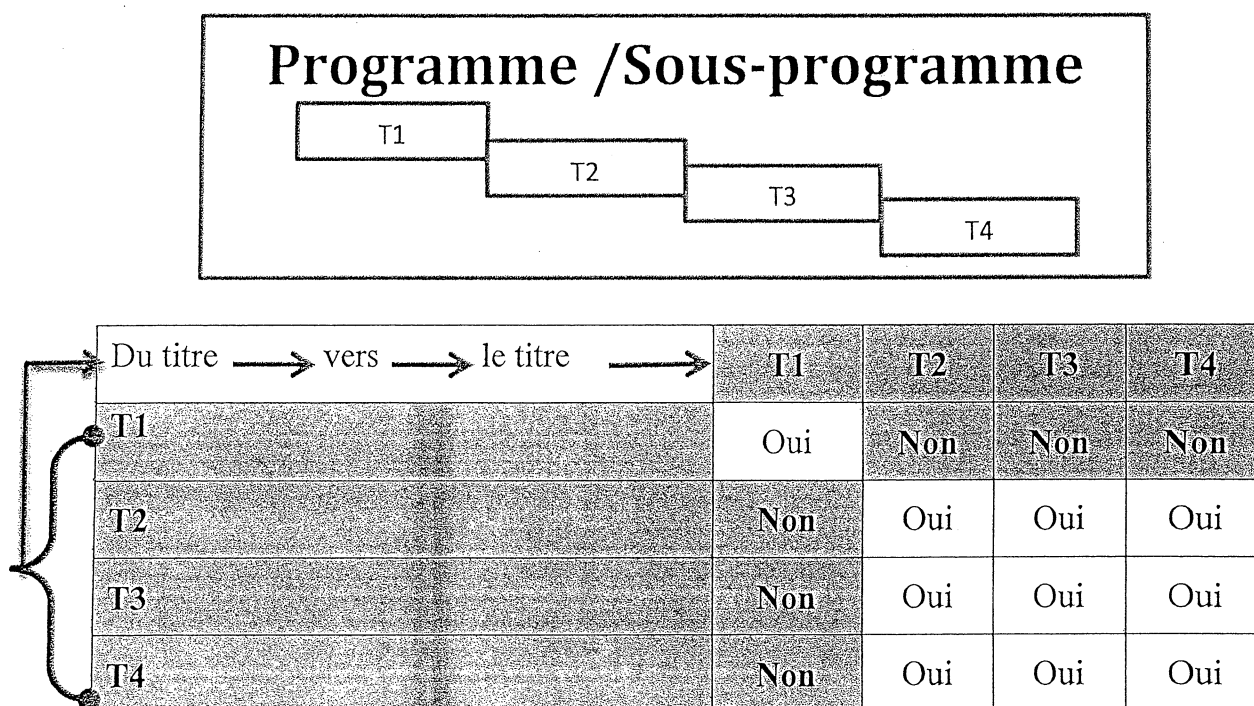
Programme /Sous-programme

T1

T2

T3

T4

| Du titre → vers → le titre → | T1 | T2 | T3 | T4 |
|---|---|---|---|---|
| T1 | Oui | Non | Non | Non |
| T2 | Non | Oui | Oui | Oui |
| T3 | Non | Oui | Oui | Oui |
| T4 | Non | Oui | Oui | Oui |